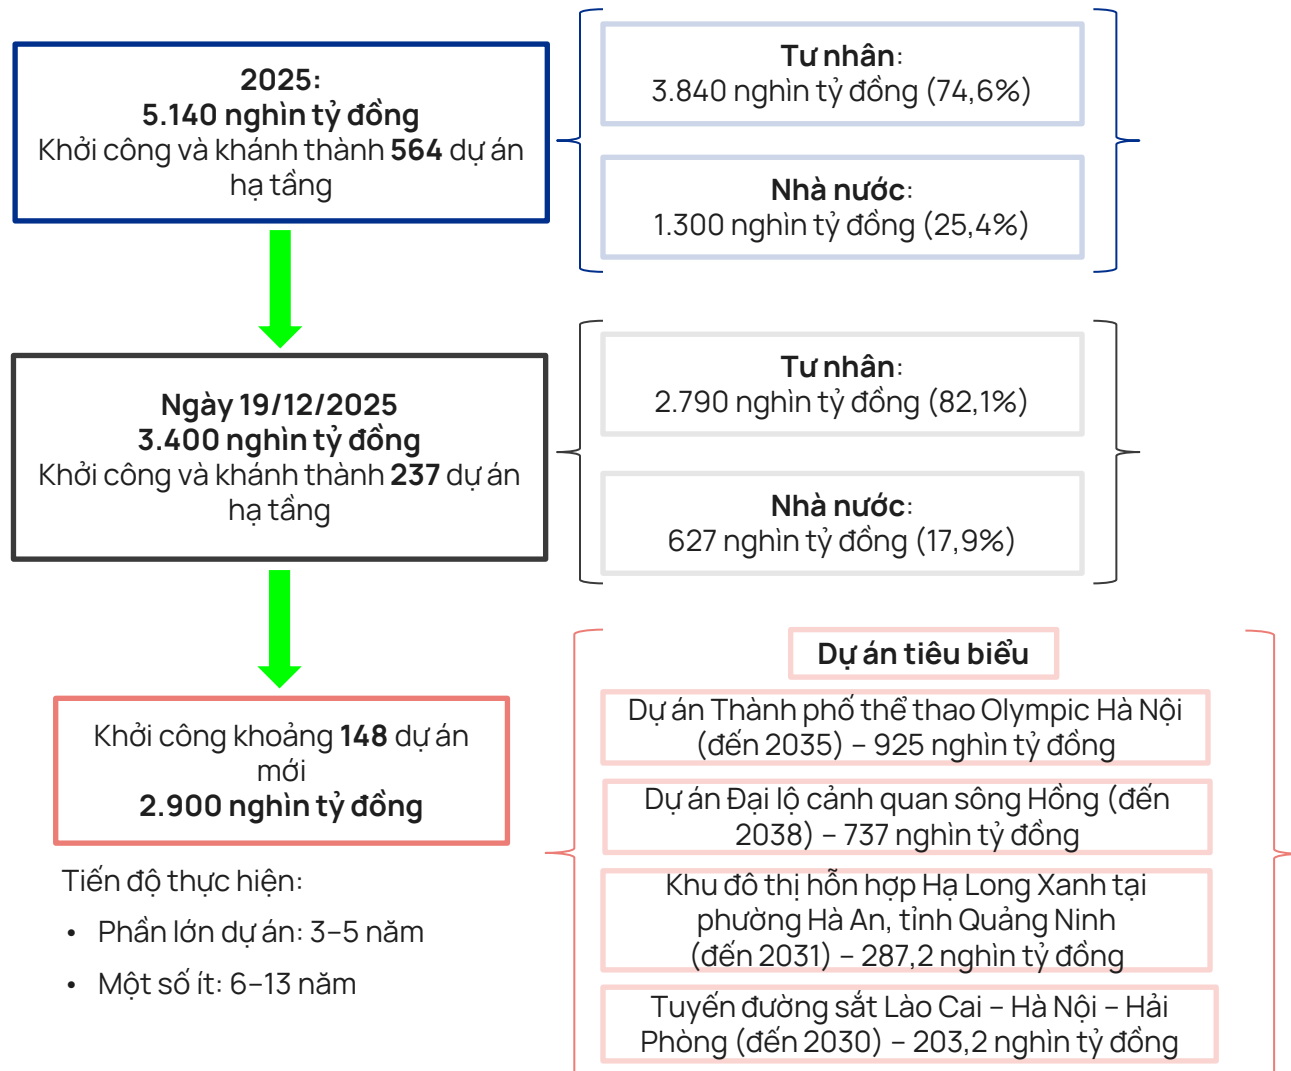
2025:
5.140 nghìn tỷ đồng
Khởi công và khánh thành 564 dự án hạ tầng

Tư nhân:
3.840 nghìn tỷ đồng (74,6%)

Nhà nước:
1.300 nghìn tỷ đồng (25,4%)

Ngày 19/12/2025
3.400 nghìn tỷ đồng
Khởi công và khánh thành 237 dự án hạ tầng

Tư nhân:
2.790 nghìn tỷ đồng (82,1%)

Nhà nước:
627 nghìn tỷ đồng (17,9%)

Khởi công khoảng 148 dự án mới
2.900 nghìn tỷ đồng

Tiến độ thực hiện:
• Phần lớn dự án: 3-5 năm
• Một số ít: 6-13 năm

Dự án tiêu biểu
Dự án Thành phố thể thao Olympic Hà Nội (đến 2035) – 925 nghìn tỷ đồng
Dự án Đại lộ cảnh quan sông Hồng (đến 2038) – 737 nghìn tỷ đồng
Khu đô thị hỗn hợp Hạ Long Xanh tại phường Hà An, tỉnh Quảng Ninh (đến 2031) – 287,2 nghìn tỷ đồng
Tuyến đường sắt Lào Cai – Hà Nội – Hải Phòng (đến 2030) – 203,2 nghìn tỷ đồng